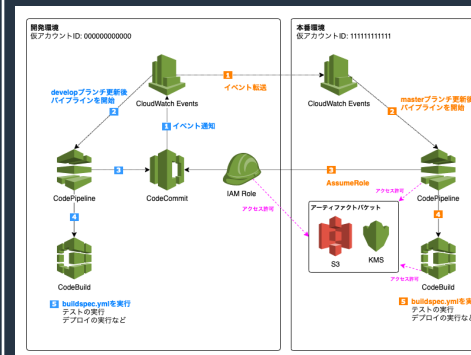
開発環境
仮アカウントID: 000000000000

本番環境
仮アカウントID: 111111111111

CloudWatch Events

1 イベント転送

CloudWatch Events

developブランチ更新後パイプラインを開始
2

1 イベント通知

masterブランチ更新後パイプラインを開始
2

CodePipeline

3

CodeCommit

IAM Role

3
AssumeRole

アクセス許可

CodePipeline

アクセス許可

アーティファクトバケット

S3

KMS

4

4

CodeBuild

CodeBuild

アクセス許可

5 buildspec.ymlを実行
テストの実行
デプロイの実行など

5 buildspec.ymlを実
テストの実行
デプロイの実行など